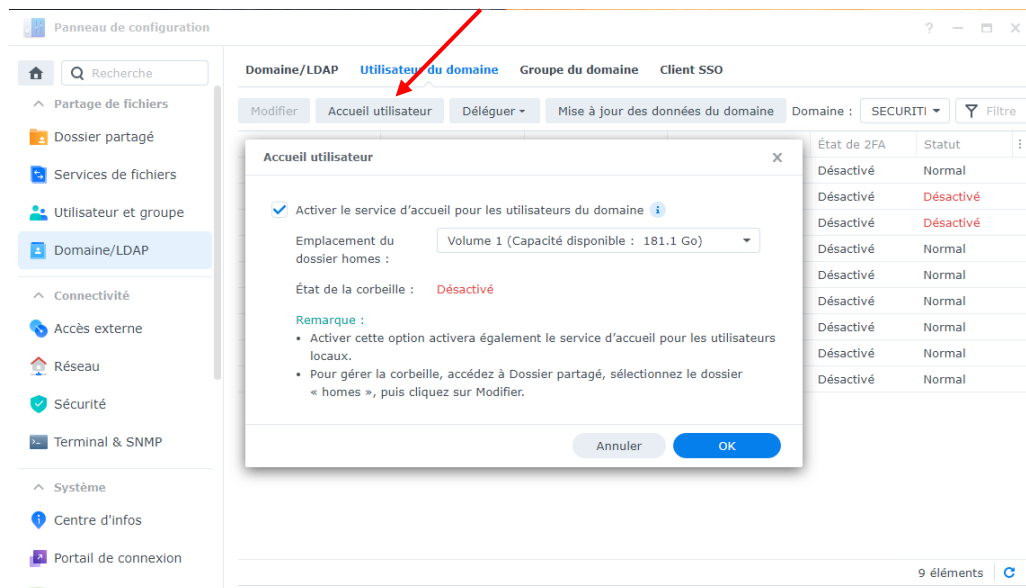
Panneau de configuration

? — ☐ ✕

Recherche

Partage de fichiers

Dossier partagé

Services de fichiers

Utilisateur et groupe

Domaine/LDAP

Connectivité

Accès externe

Réseau

Sécurité

Terminal & SNMP

Système

Centre d'infos

Portail de connexion

Domaine/LDAP | Utilisateur du domaine | Groupe du domaine | Client SSO

Modifier | Accueil utilisateur | Déléguer ▾ | Mise à jour des données du domaine | Domaine : SECURITI ▾ | Filtre

| État de 2FA | Statut |
|---|---|
| Désactivé | Normal |
| Désactivé | Désactivé |
| Désactivé | Désactivé |
| Désactivé | Normal |
| Désactivé | Normal |
| Désactivé | Normal |
| Désactivé | Normal |
| Désactivé | Normal |
| Désactivé | Normal |

Accueil utilisateur

Activer le service d'accueil pour les utilisateurs du domaine

Emplacement du dossier homes : Volume 1 (Capacité disponible : 181.1 Go)

État de la corbeille : Désactivé

Remarque :
• Activer cette option activera également le service d'accueil pour les utilisateurs locaux.
• Pour gérer la corbeille, accédez à Dossier partagé, sélectionnez le dossier « homes », puis cliquez sur Modifier.

Annuler | OK

9 éléments